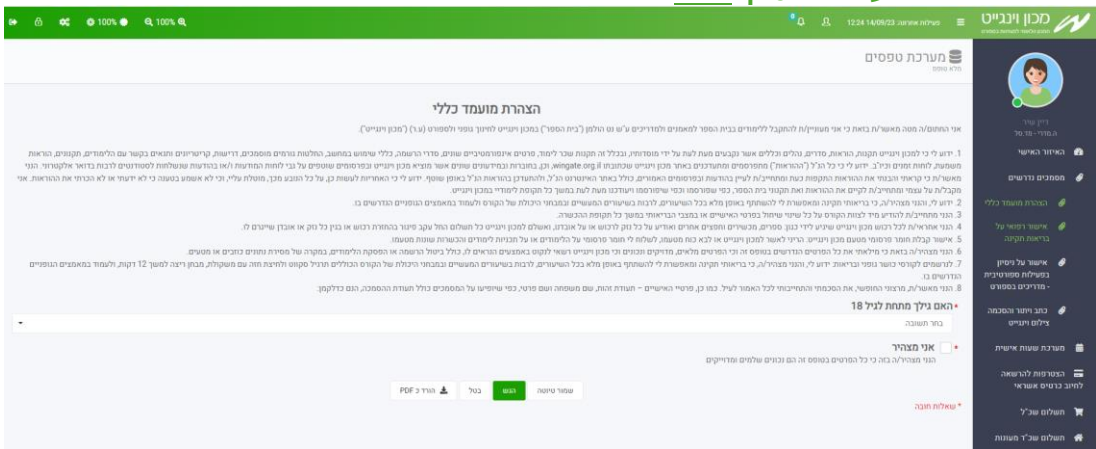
מכון וינגייט
100% 100%
12:24 14/09/23 שאלות אחרונות

מערכת טפסים
מלא טופס

דניק עוזר
ת.מדריך - 18 פל

האיזור האישי
מסמכים נדרשים
הצהרת מועמד כללי
אישור רפואי על בריאות תקינה
אישור על ניסיון בפעילות ספורטיבית - מדריכים בספורט
כתב ויתור והסכמה צילום וינגייט
מערכת שעות אישית
הצטרפות להרשאה לחיוב כרטיס אשראי
תשלום שכ"ל
תשלום שכ"ד מעונות

הצהרת מועמד כללי

אני החתום/ה מטה מאשר/ת בזאת כי אני מעוניין/ת להתקבל ללימודים בבית הספר למאמנים ולמדריכים ע"ש וה הולמן ("בית הספר") במכון וינגייט לחינוך גופני ולספורט (ע.ר) ("מכון וינגייט").

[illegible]

האם גילך מתחת לגיל 18 *
בחר תשובה

אני מצהיר *
הנני מצהיר/ה בזה כי כל הפרטים בטופס זה הם נכונים שלמים ומדוייקים

שמור טיוטה
הגש
בטל
הורד כ PDF

* שאלות חובה